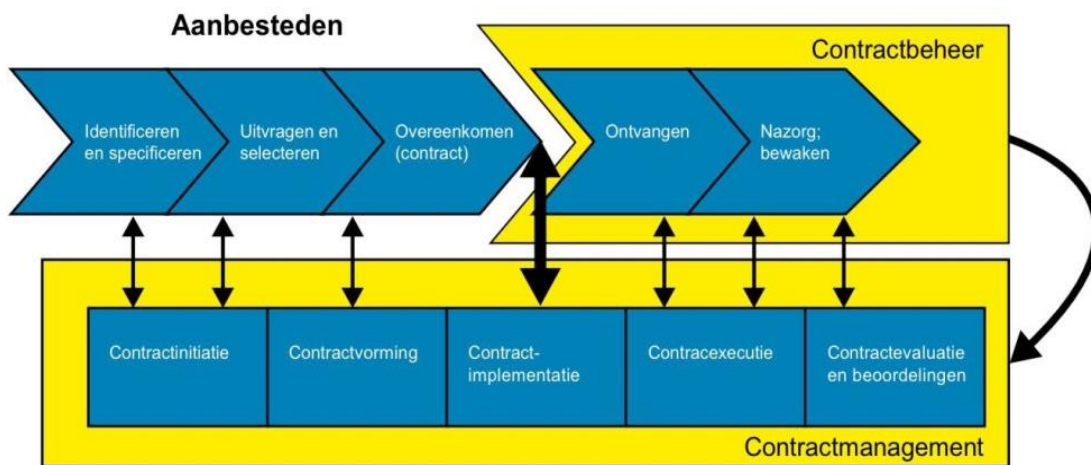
Aanbesteden

Contractbeheer

Identificeren en specificeren

Uitvragen en selecteren

Overeenkomen (contract)

Ontvangen

Nazorg; bewaken

Contractinitiatie

Contractvorming

Contract-implementatie

Contracexecutie

Contractevaluatie en beoordelingen

Contractmanagement